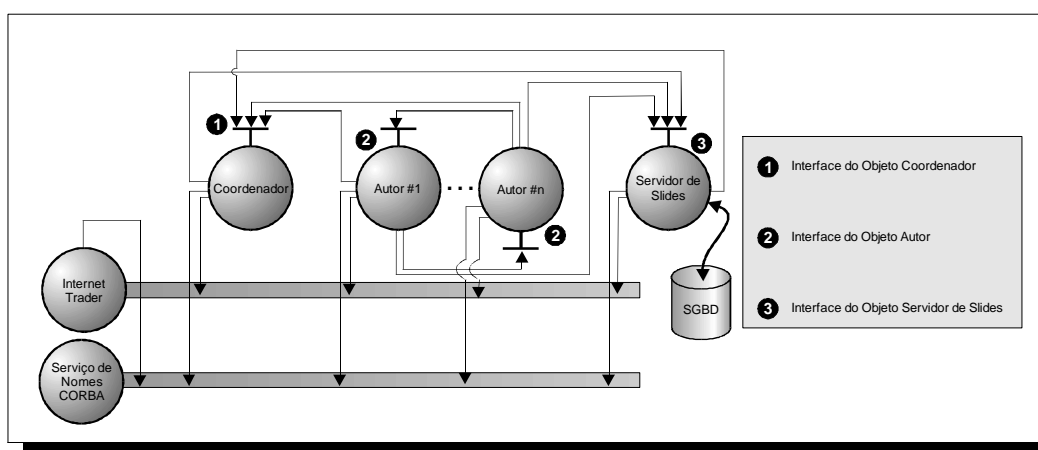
1

Coordenador

2

Autor #1

...

Autor #n

2

3

Servidor de Slides

Internet Trader

SGBD

Serviço de Nomes CORBA

1 Interface do Objeto Coordenador

2 Interface do Objeto Autor

3 Interface do Objeto Servidor de Slides